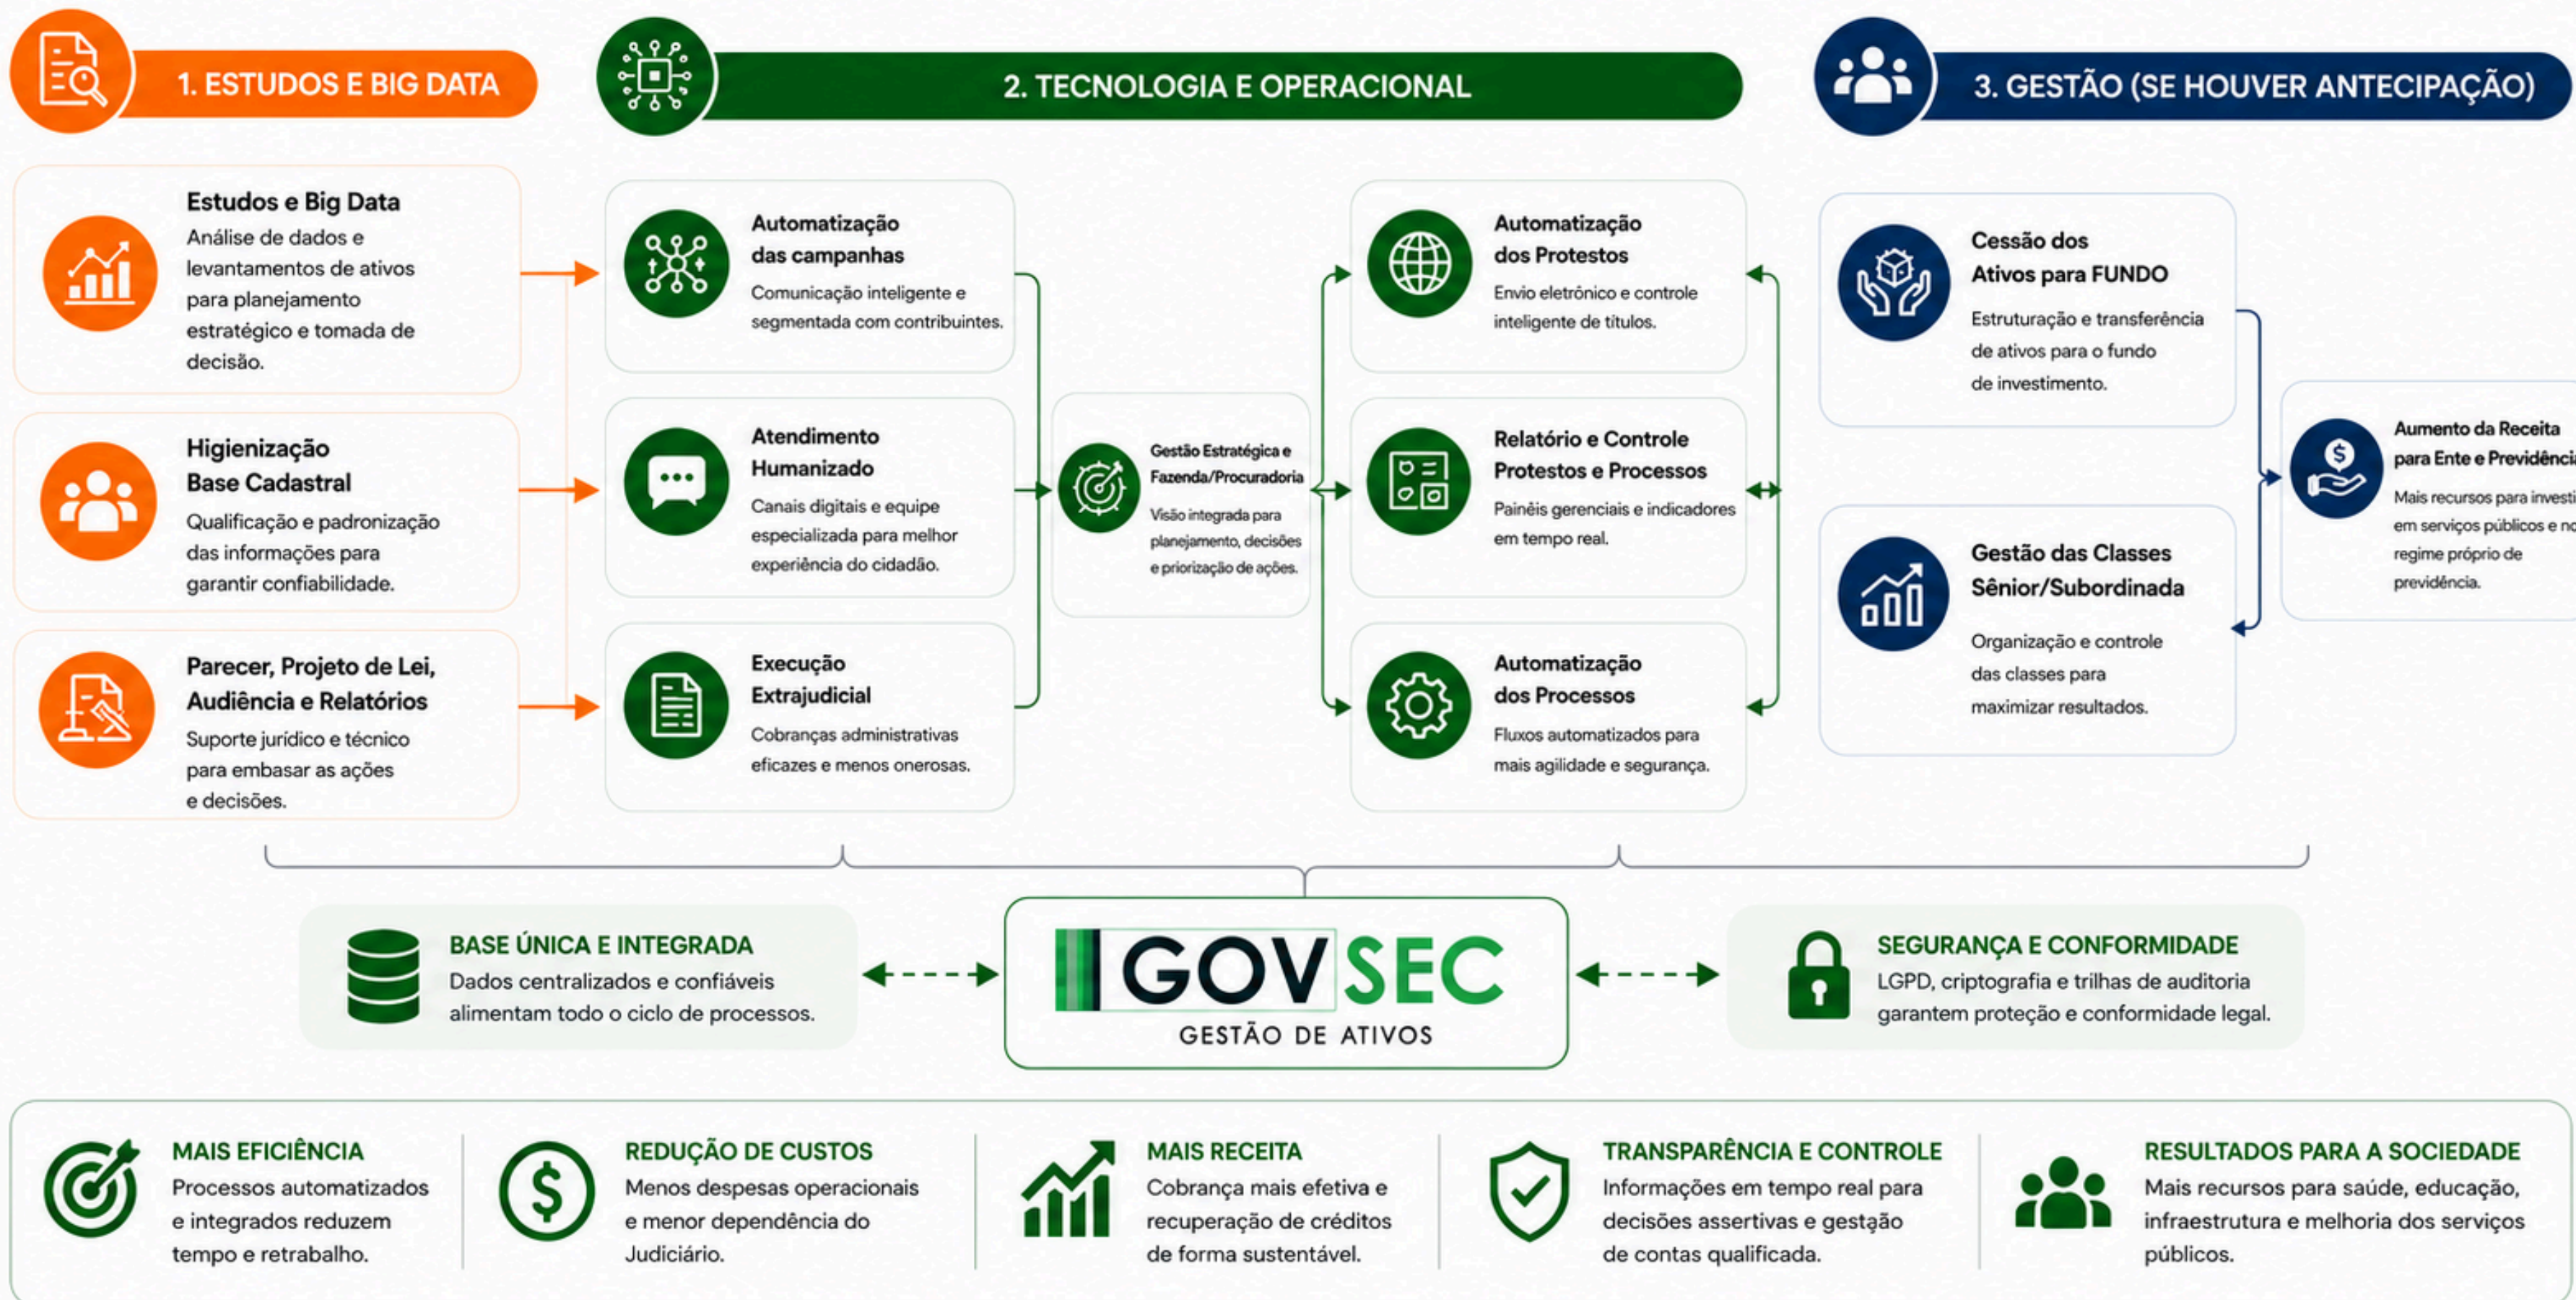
1. ESTUDOS E BIG DATA

2. TECNOLOGIA E OPERACIONAL

3. GESTÃO (SE HOUVER ANTECIPAÇÃO)

Estudos e Big Data
Análise de dados e levantamentos de ativos para planejamento estratégico e tomada de decisão.

Higienização Base Cadastral
Qualificação e padronização das informações para garantir confiabilidade.

Parecer, Projeto de Lei, Audiência e Relatórios
Suporte jurídico e técnico para embasar as ações e decisões.

Automatização das campanhas
Comunicação inteligente e segmentada com contribuintes.

Atendimento Humanizado
Canais digitais e equipe especializada para melhor experiência do cidadão.

Execução Extrajudicial
Cobranças administrativas eficazes e menos onerosas.

Gestão Estratégica e Fazenda/Procuradoria
Visão integrada para planejamento, decisões e priorização de ações.

Automatização dos Protestos
Envio eletrônico e controle inteligente de títulos.

Relatório e Controle Protestos e Processos
Painéis gerenciais e indicadores em tempo real.

Automatização dos Processos
Fluxos automatizados para mais agilidade e segurança.

Cessão dos Ativos para FUNDO
Estruturação e transferência de ativos para o fundo de investimento.

Gestão das Classes Sênior/Subordinada
Organização e controle das classes para maximizar resultados.

Aumento da Receita para Ente e Previdênci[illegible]
Mais recursos para investi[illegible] em serviços públicos e no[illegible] regime próprio de previdência.

BASE ÚNICA E INTEGRADA
Dados centralizados e confiáveis alimentam todo o ciclo de processos.

GOV SEC
GESTÃO DE ATIVOS

SEGURANÇA E CONFORMIDADE
LGPD, criptografia e trilhas de auditoria garantem proteção e conformidade legal.

MAIS EFICIÊNCIA
Processos automatizados e integrados reduzem tempo e retrabalho.

REDUÇÃO DE CUSTOS
Menos despesas operacionais e menor dependência do Judiciário.

MAIS RECEITA
Cobrança mais efetiva e recuperação de créditos de forma sustentável.

TRANSPARÊNCIA E CONTROLE
Informações em tempo real para decisões assertivas e gestão de contas qualificada.

RESULTADOS PARA A SOCIEDADE
Mais recursos para saúde, educação, infraestrutura e melhoria dos serviços públicos.